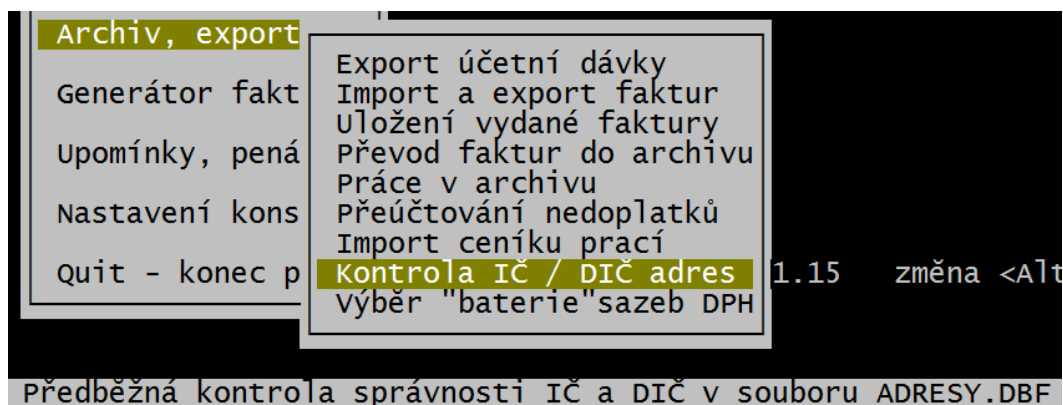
Archiv, export

Generátor fakt

Upomínky, pená

Nastavení kons

Quit - konec p

Export účetní dávky
Import a export faktur
Uložení vydané faktury
Převod faktur do archivu
Práce v archivu
Přeúčtování nedoplatků
Import ceníku prací
Kontrola IČ / DIČ adres
Výběr "baterie"sazeb DPH

1.15   změna <Alt

Předběžná kontrola správnosti IČ a DIČ v souboru ADRESY.DBF